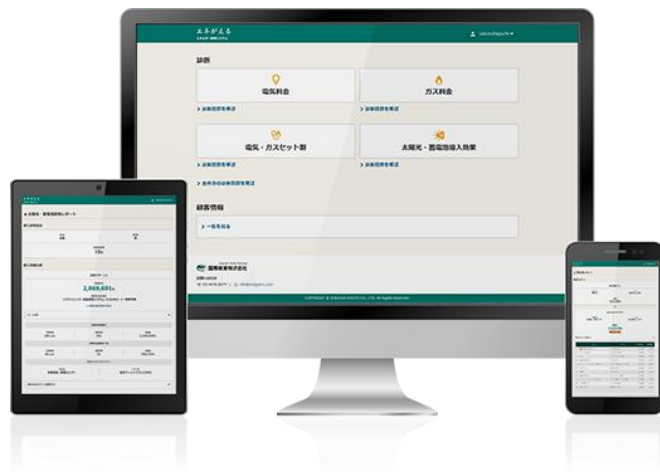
エネがえる

診断

電気料金

ガス料金

> 診断履歴を確認

> 診断履歴を確認

電気・ガスセット割

太陽光・蓄電池導入効果

> 診断履歴を確認

> 診断履歴を確認

> 全件分の診断履歴を確認

顧客情報

> 一覧を見る

国際航業株式会社

COPYRIGHT © KOKUSAI KOGYO CO., LTD. All Rights Reserved.

2,909,691